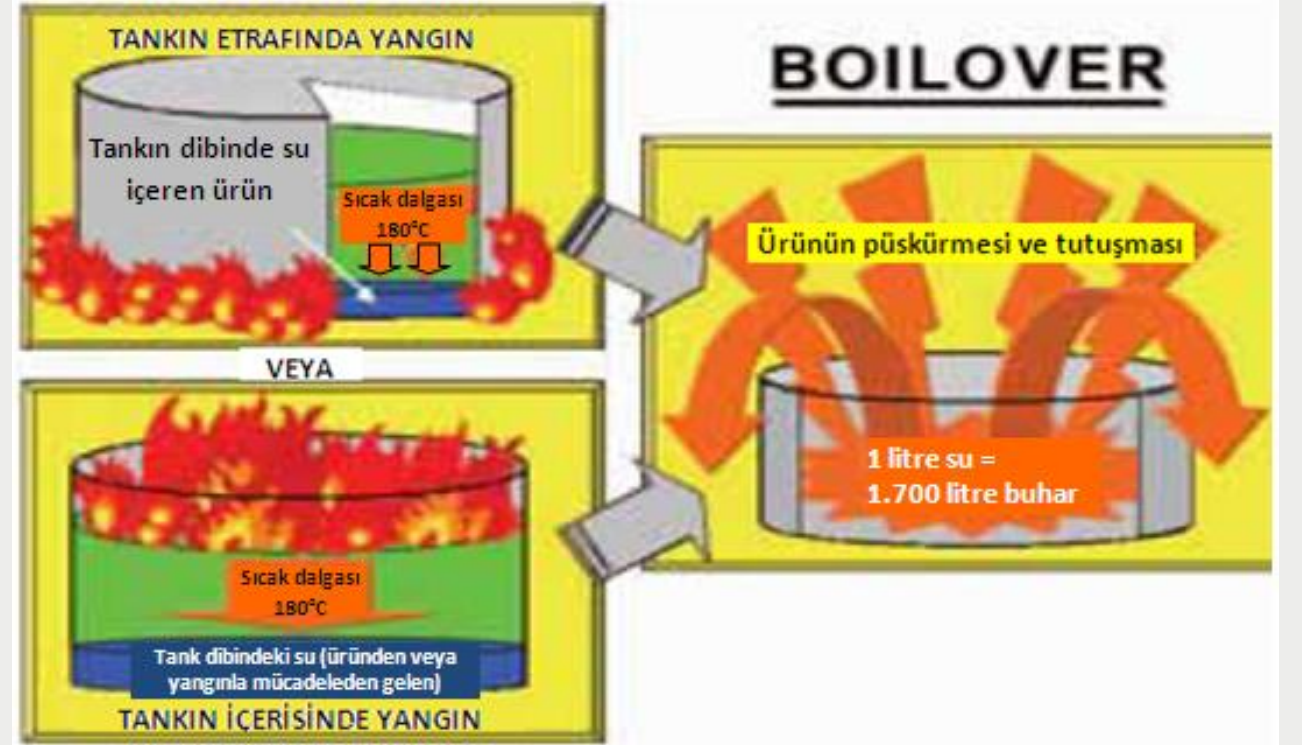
TANKIN ETRAFINDA YANGIN

Tankın dibinde su içeren ürün

Sıcak dalgası 180°C

BOILOVER

Ürünün püskürmesi ve tutuşması

1 litre su = 1.700 litre buhar

VEYA

Sıcak dalgası 180°C

Tank dibindeki su (üründen veya yangınla mücadeleden gelen)

TANKIN İÇERİSİNDE YANGIN